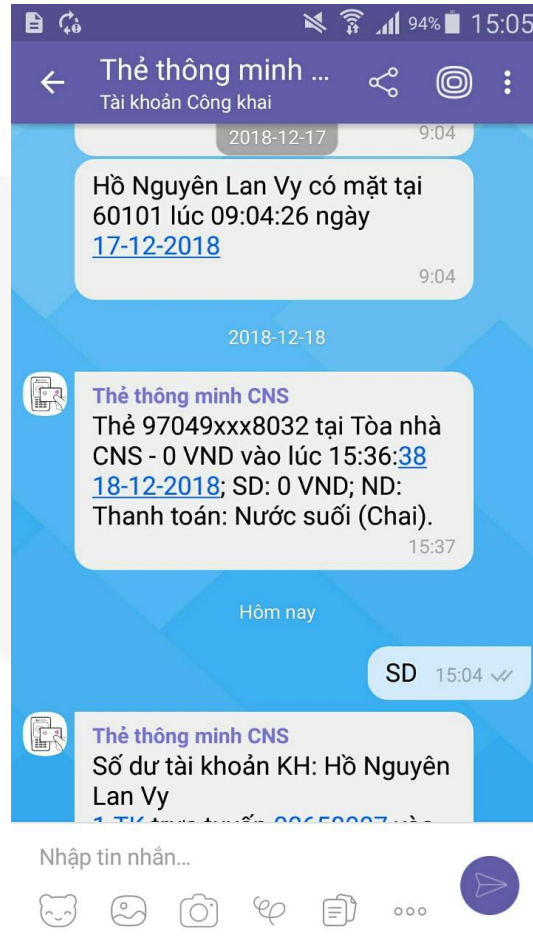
94% 15:05

Thẻ thông minh ...
Tài khoản Công khai

2018-12-17 9:04

Hồ Nguyên Lan Vy có mặt tại 60101 lúc 09:04:26 ngày 17-12-2018
9:04

2018-12-18

Thẻ thông minh CNS
Thẻ 97049xxx8032 tại Tòa nhà CNS - 0 VND vào lúc 15:36:38 18-12-2018; SD: 0 VND; ND: Thanh toán: Nước suối (Chai).
15:37

Hôm nay

SD 15:04

Thẻ thông minh CNS
Số dư tài khoản KH: Hồ Nguyên Lan Vy
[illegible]

Nhập tin nhắn...